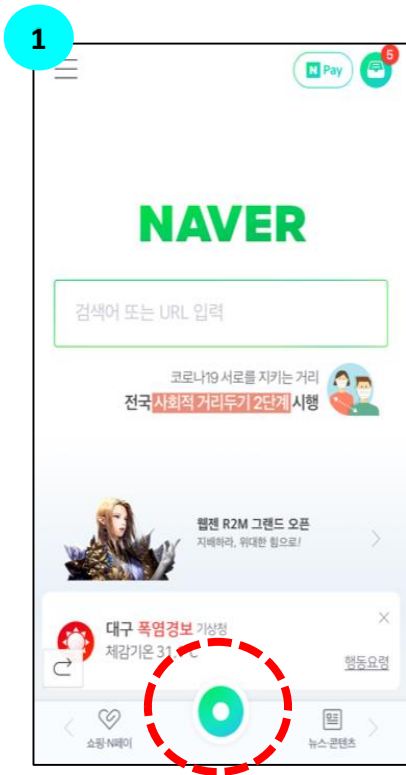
1

N Pay

5

NAVER

검색어 또는 URL 입력

코로나19 서로를 지키는 거리
전국 사회적 거리두기 2단계 시행

웹젠 R2M 그랜드 오픈
지배하라, 위대한 힘으로!

대구 폭염경보 기상청
체감기온 31.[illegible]°C

행동요령

쇼핑·N페이

뉴스·콘텐츠